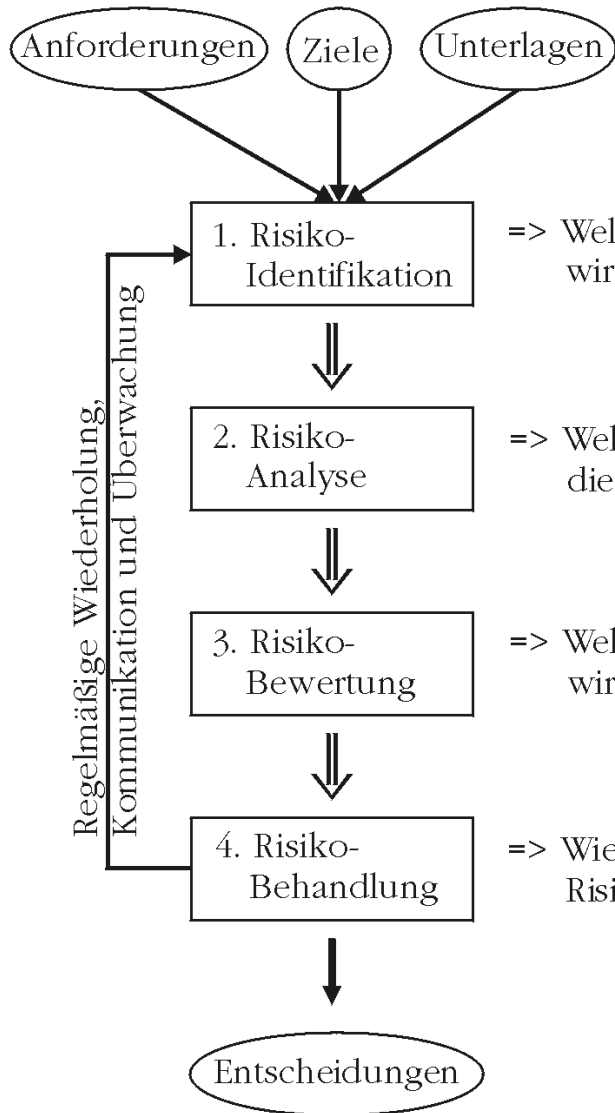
Anforderungen
Ziele
Unterlagen

1. Risiko-Identifikation
=> Wel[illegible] wir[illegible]

2. Risiko-Analyse
=> Wel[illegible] die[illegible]

3. Risiko-Bewertung
=> Wel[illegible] wir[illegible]

4. Risiko-Behandlung
=> Wie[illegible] Risi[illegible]

Regelmäßige Wiederholung, Kommunikation und Überwachung

Entscheidungen